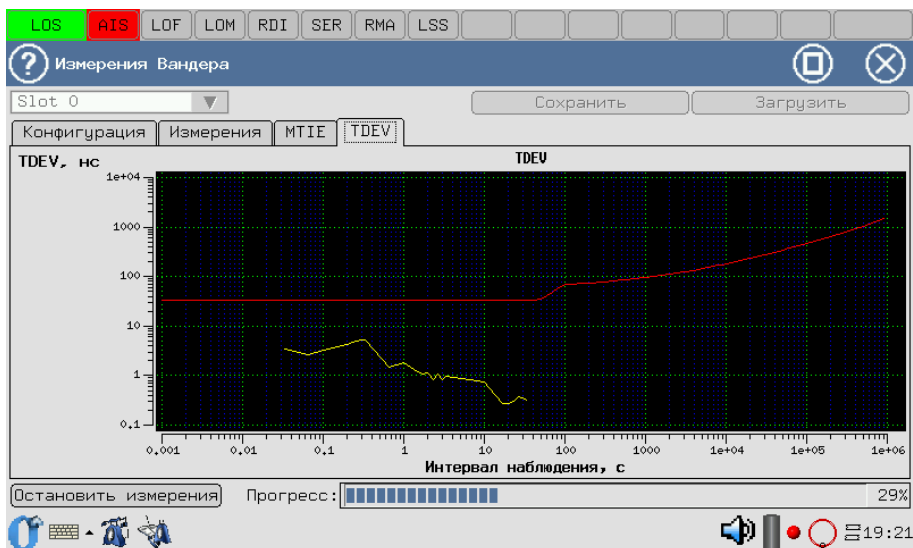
LOS AIS LOF LOM RDI SER RMA LSS

Измерения Вандера

Slot 0

Сохранить Загрузить

Конфигурация Измерения MTIE TDEV

TDEV, нс

TDEV

1e+04
1000
100
10
1
0.1

0.001 0.01 0.1 1 10 100 1000 1e+04 1e+05 1e+06

Интервал наблюдения, с

Остановить измерения Прогресс: 29%

19:21